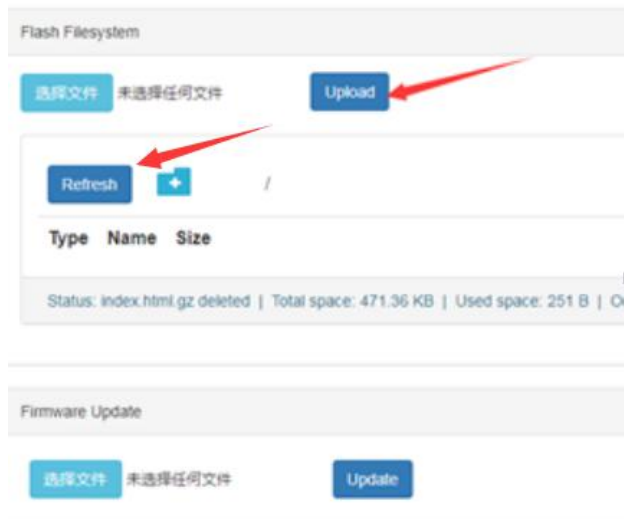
Flash Filesystem

选择文件 未选择任何文件

Upload

Refresh

/

Type Name Size

Status: index.html.gz deleted | Total space: 471.36 KB | Used space: 251 B | O

Firmware Update

选择文件 未选择任何文件

Update